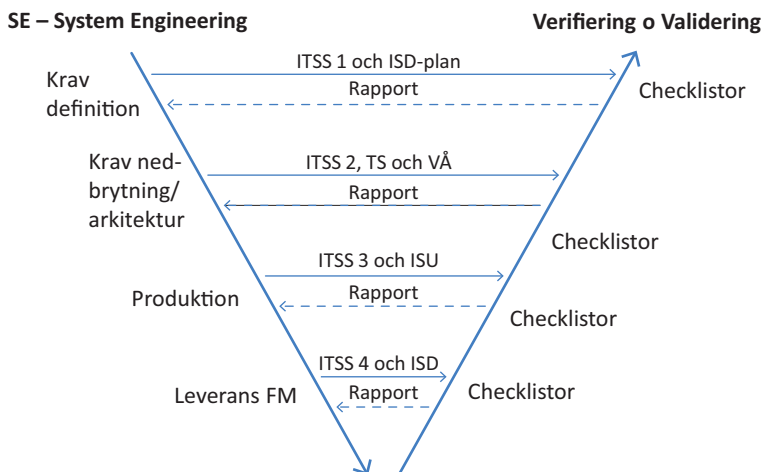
SE – System Engineering

Verifiering o Validering

Krav definition

ITSS 1 och ISD-plan

Rapport

Checklistor

Krav nedbrytning/ arkitektur

ITSS 2, TS och VÅ

Rapport

Checklistor

Produktion

ITSS 3 och ISU

Rapport

Checklistor

Leverans FM

ITSS 4 och ISD

Rapport

Checklistor